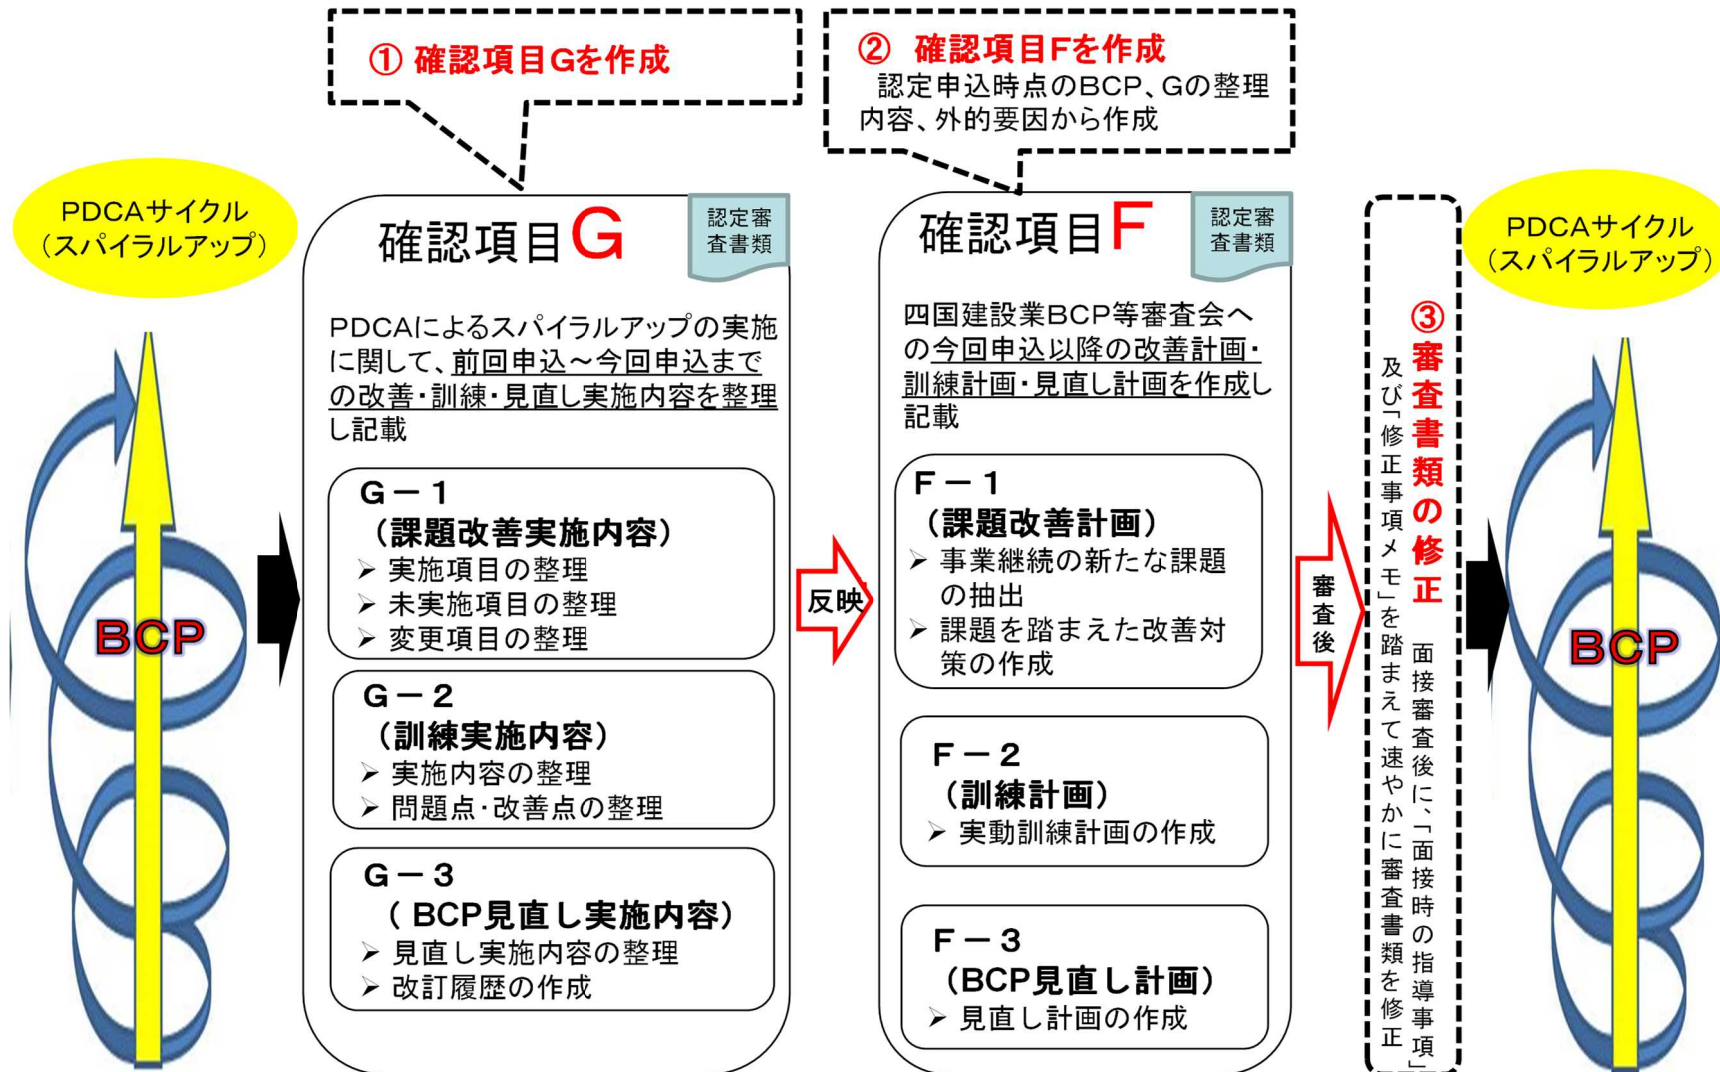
① 確認項目Gを作成

② 確認項目Fを作成
認定申込時点のBCP、Gの整理内容、外的要因から作成

PDCAサイクル
(スパイラルアップ)

BCP

確認項目G

認定審査書類

PDCAによるスパイラルアップの実施に関して、前回申込～今回申込までの改善・訓練・見直し実施内容を整理し記載

G－1
(課題改善実施内容)
➢ 実施項目の整理
➢ 未実施項目の整理
➢ 変更項目の整理

G－2
(訓練実施内容)
➢ 実施内容の整理
➢ 問題点・改善点の整理

G－3
( BCP見直し実施内容)
➢ 見直し実施内容の整理
➢ 改訂履歴の作成

反映

確認項目F

認定審査書類

四国建設業BCP等審査会への今回申込以降の改善計画・訓練計画・見直し計画を作成し記載

F－1
(課題改善計画)
➢ 事業継続の新たな課題の抽出
➢ 課題を踏まえた改善対策の作成

F－2
(訓練計画)
➢ 実動訓練計画の作成

F－3
(BCP見直し計画)
➢ 見直し計画の作成

審査後

③ 審査書類の修正
面接審査後に、「面接時の指導事項」及び「修正事項メモ」を踏まえて速やかに審査書類を修正

PDCAサイクル
(スパイラルアップ)

BCP